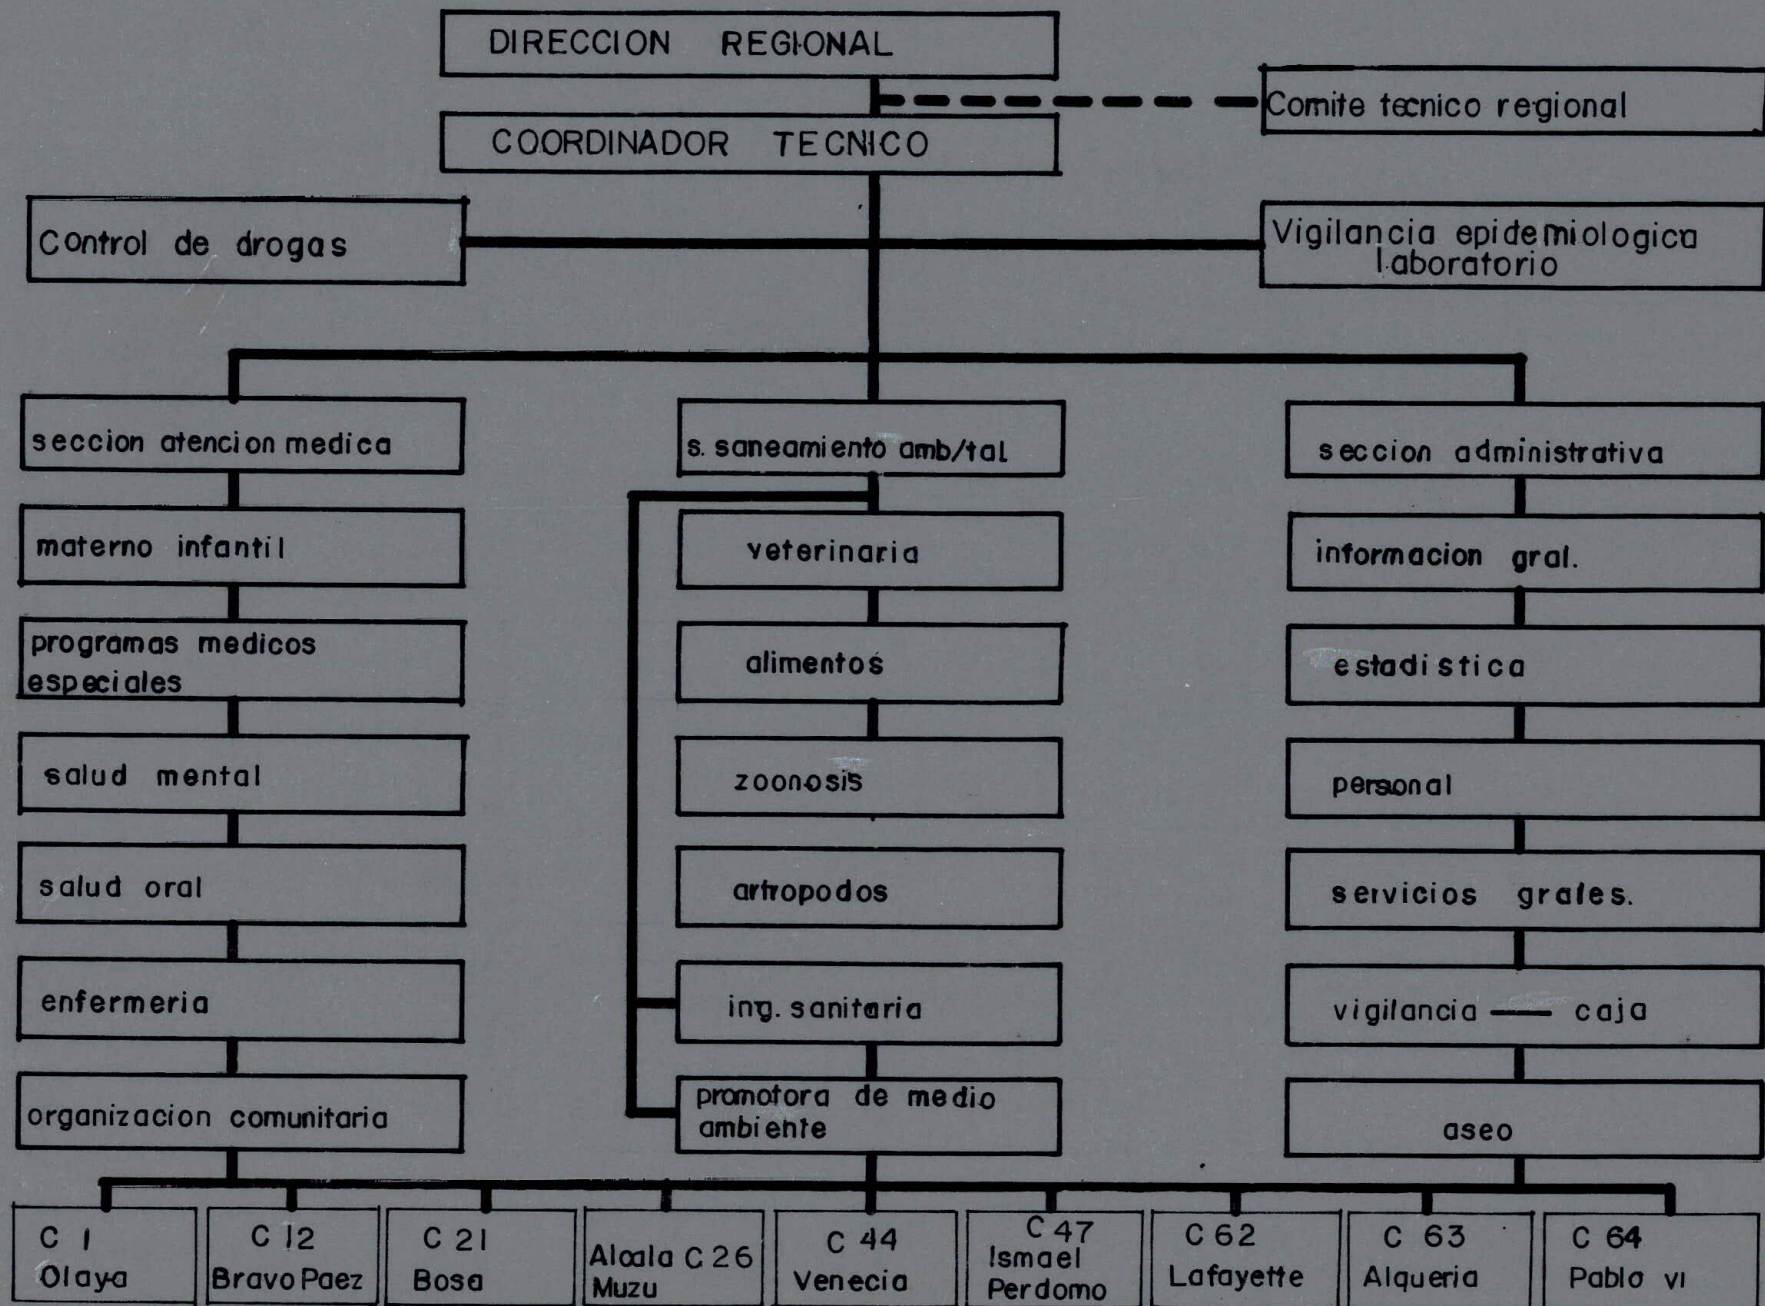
DIRECCION REGIONAL

Comite tecnico regional

COORDINADOR TECNICO

Control de drogas

Vigilancia epidemiologica laboratorio

seccion atencion medica

materno infantil

programas medicos especiales

salud mental

salud oral

enfermeria

organizacion comunitaria

s. saneamiento amb/tal

veterinaria

alimentos

zoonosis

artropodos

ing. sanitaria

promotora de medio ambiente

seccion administrativa

informacion gral.

estadistica

personal

servicios grales.

vigilancia — caja

aseo

C 1 Olaya

C 12 Bravo Paez

C 21 Bosa

Alcala C 26 Muzu

C 44 Venecia

C 47 Ismael Perdomo

C 62 Lafayette

C 63 Alqueria

C 64 Pablo VI